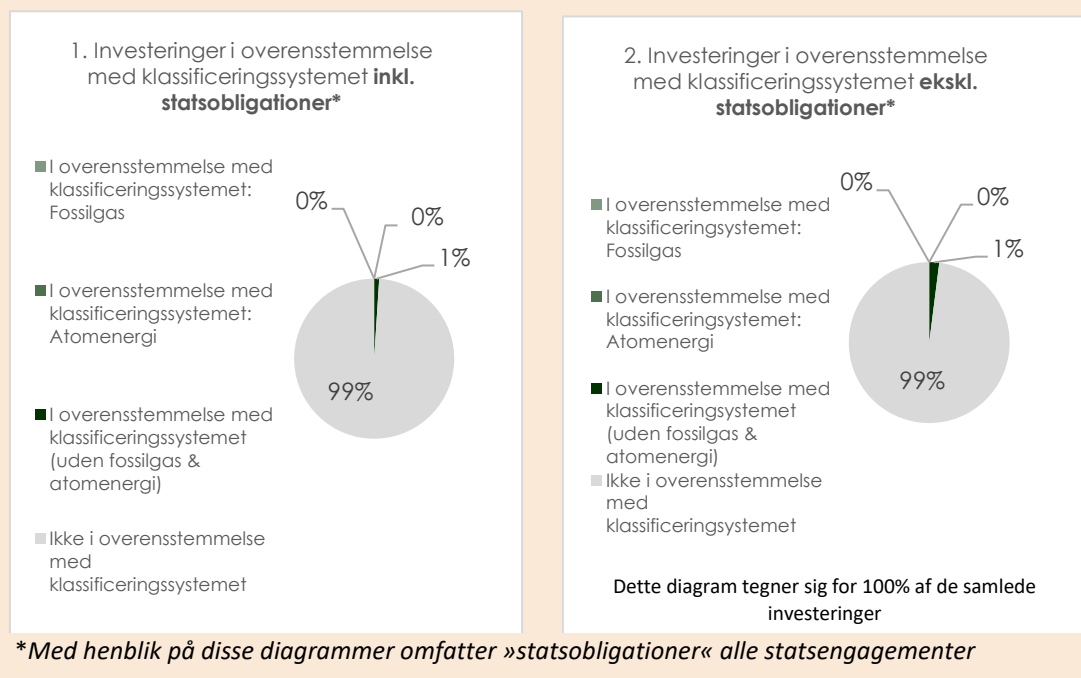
1. Investeringer i overensstemmelse med klassificeringssystemet **inkl. statsobligationer***

I overensstemmelse med klassificeringssystemet: Fossilgas

I overensstemmelse med klassificeringssystemet: Atomenergi

I overensstemmelse med klassificeringssystemet (uden fossilgas & atomenergi)

Ikke i overensstemmelse med klassificeringssystemet

0%
0%
1%
99%

2. Investeringer i overensstemmelse med klassificeringssystemet **ekskl. statsobligationer***

I overensstemmelse med klassificeringssystemet: Fossilgas

I overensstemmelse med klassificeringssystemet: Atomenergi

I overensstemmelse med klassificeringssystemet (uden fossilgas & atomenergi)

Ikke i overensstemmelse med klassificeringssystemet

0%
0%
1%
99%

Dette diagram tegner sig for 100% af de samlede investeringer

**Med henblik på disse diagrammer omfatter »statsobligationer« alle statsengagementer*